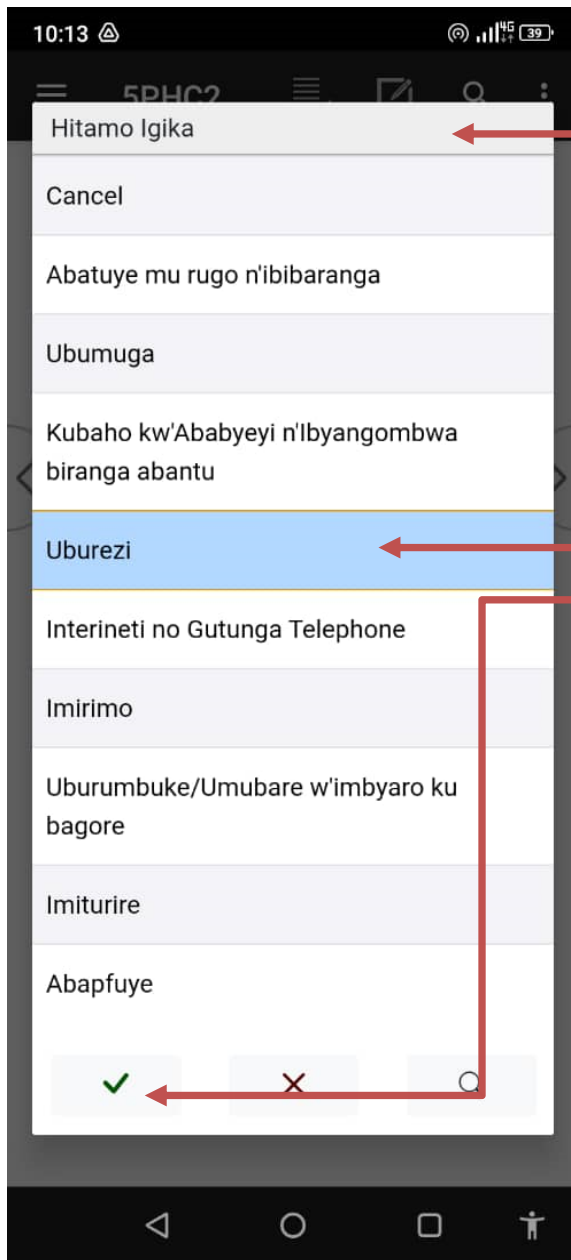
10:13 39

5PHC2

Hitamo Igika

Cancel

Abatuye mu rugo n'ibibaranga

Ubumuga

Kubaho kw'Ababyeyi n'Ibyangombwa biranga abantu

Uburezi

Interineti no Gutunga Telephone

Imirimo

Uburumbuke/Umubare w'imbyaro ku bagore

Imiturire

Abapfuye